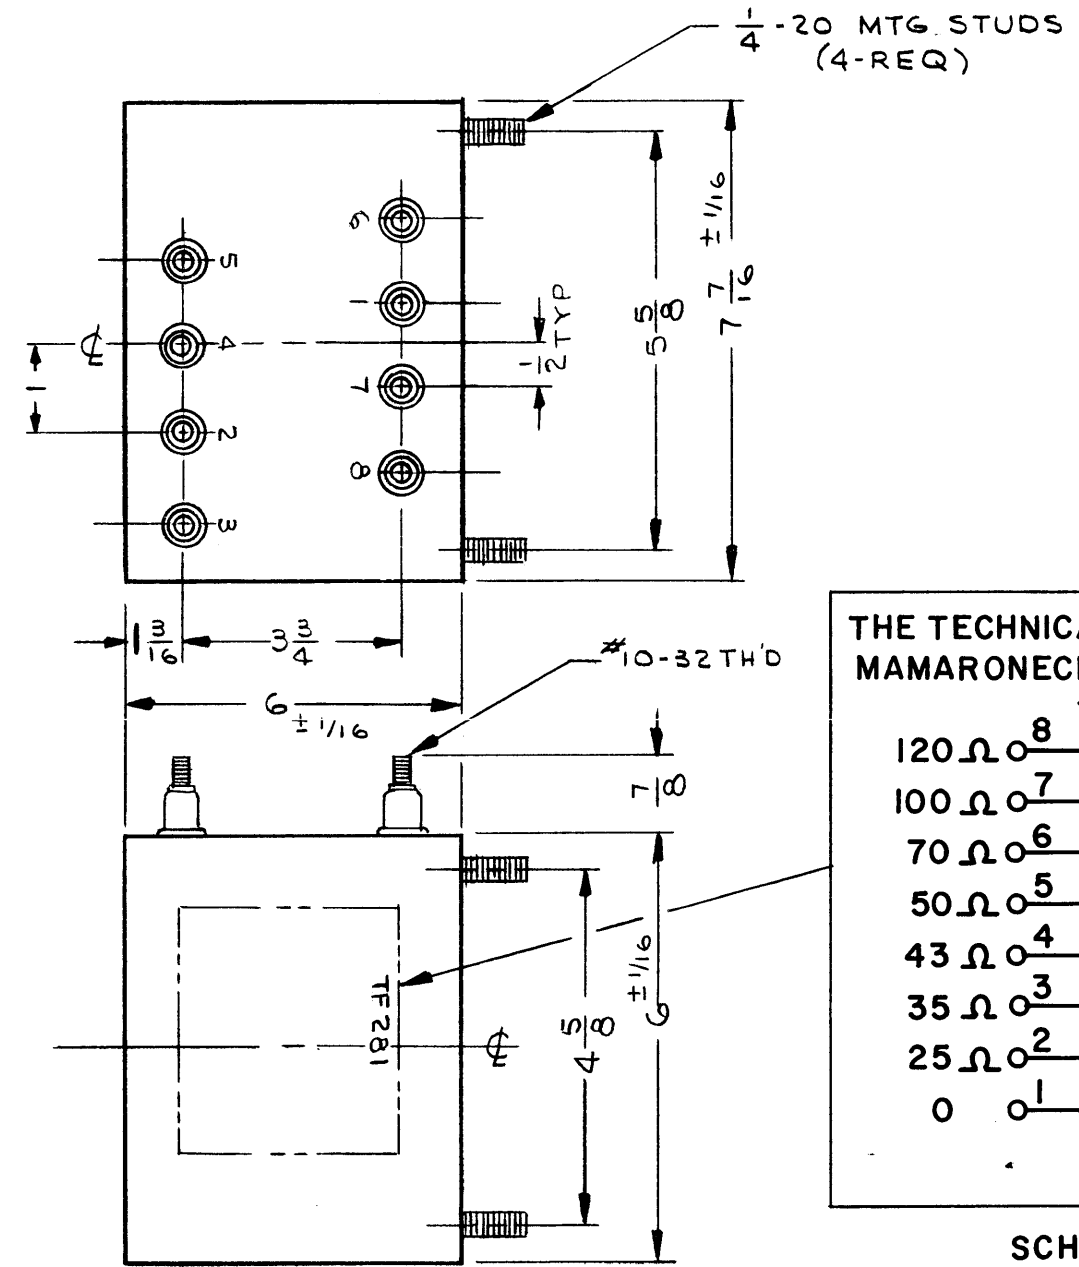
$\frac{1}{4}$-20 MTG. STUDS (4-REQ)

6
5
1
4
7
2
8
3

$\frac{1}{2}$ TYP

1

$5\frac{5}{8}$

$7\frac{7}{16}$ $\pm\frac{1}{16}$

$1\frac{3}{16}$

$3\frac{3}{4}$

$6_{\pm 1/16}$

#10-32 TH'D

$\frac{7}{8}$

TF281

$4\frac{5}{8}$

$6^{\pm 1/16}$

THE TECHNICA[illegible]
MAMARONEC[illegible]

120 Ω 8
100 Ω 7
70 Ω 6
50 Ω 5
43 Ω 4
35 Ω 3
25 Ω 2
0 1

SCH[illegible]